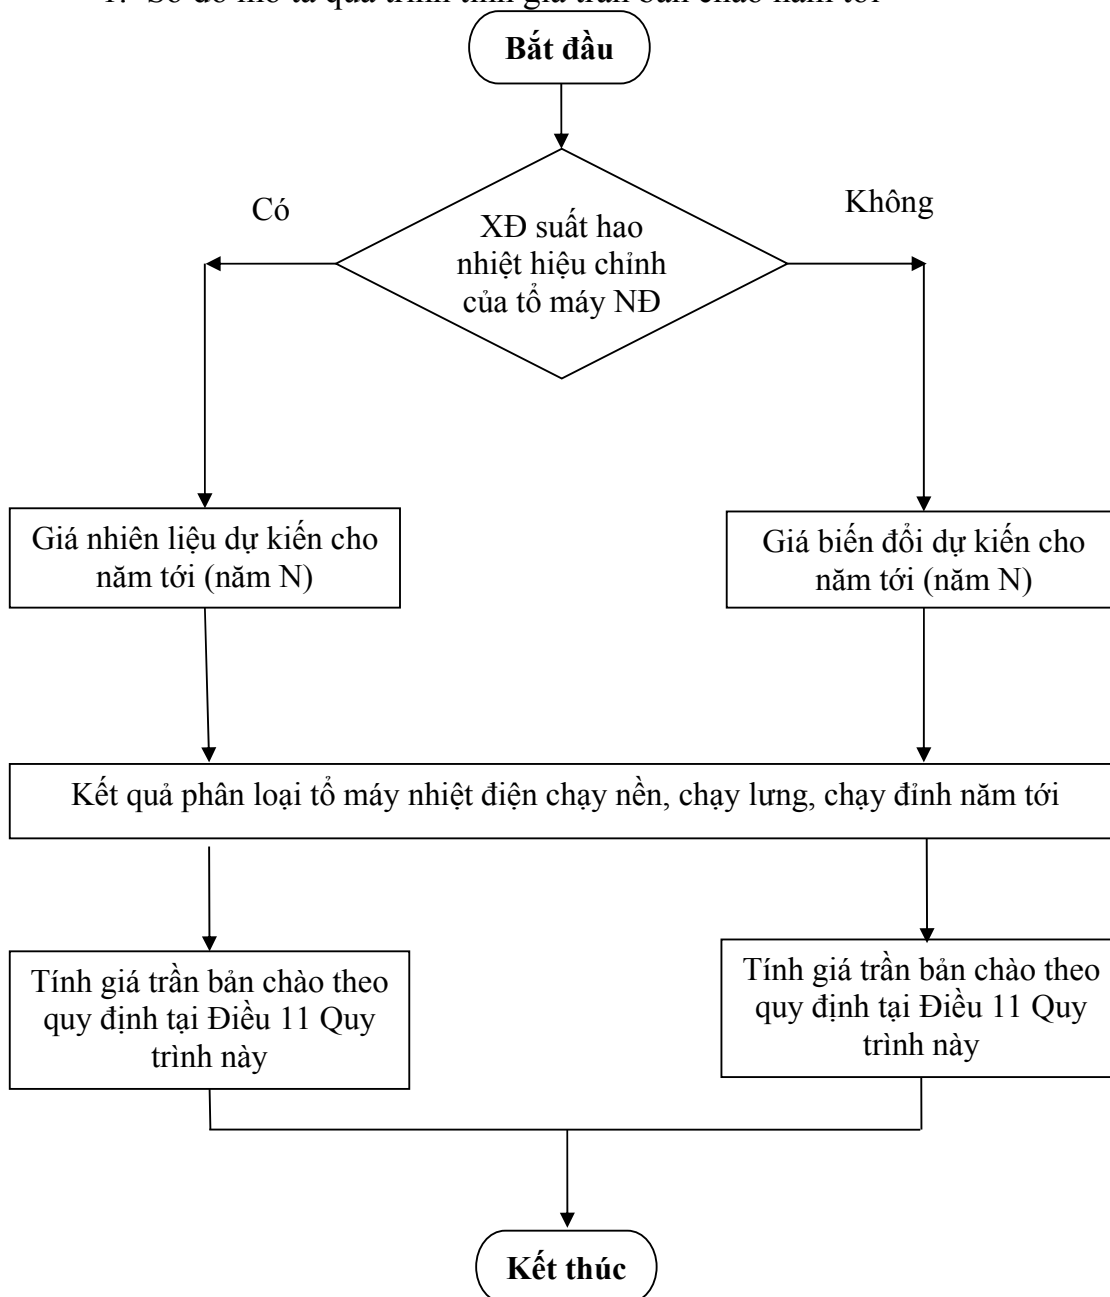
1. Sơ đồ mô tả quá trình tính giá trần bản chào năm tới

Bắt đầu

XĐ suất hao nhiệt hiệu chỉnh của tổ máy NĐ

Có

Không

Giá nhiên liệu dự kiến cho năm tới (năm N)

Giá biến đổi dự kiến cho năm tới (năm N)

Kết quả phân loại tổ máy nhiệt điện chạy nền, chạy lưng, chạy đỉnh năm tới

Tính giá trần bản chào theo quy định tại Điều 11 Quy trình này

Tính giá trần bản chào theo quy định tại Điều 11 Quy trình này

Kết thúc